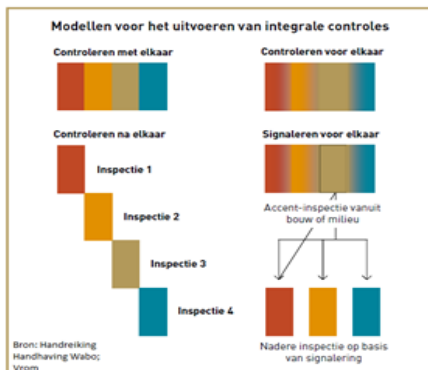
Modellen voor het uitvoeren van integrale controles

Controleren met elkaar

Controleren voor elkaar

Controleren na elkaar

Signaleren voor elkaar

Inspectie 1

Inspectie 2

Accent-inspectie vanuit bouw of milieu

Inspectie 3

Inspectie 4

Bron: Handreiking Handhaving Wabo; Vrom

Nadere inspectie op basis van signalering